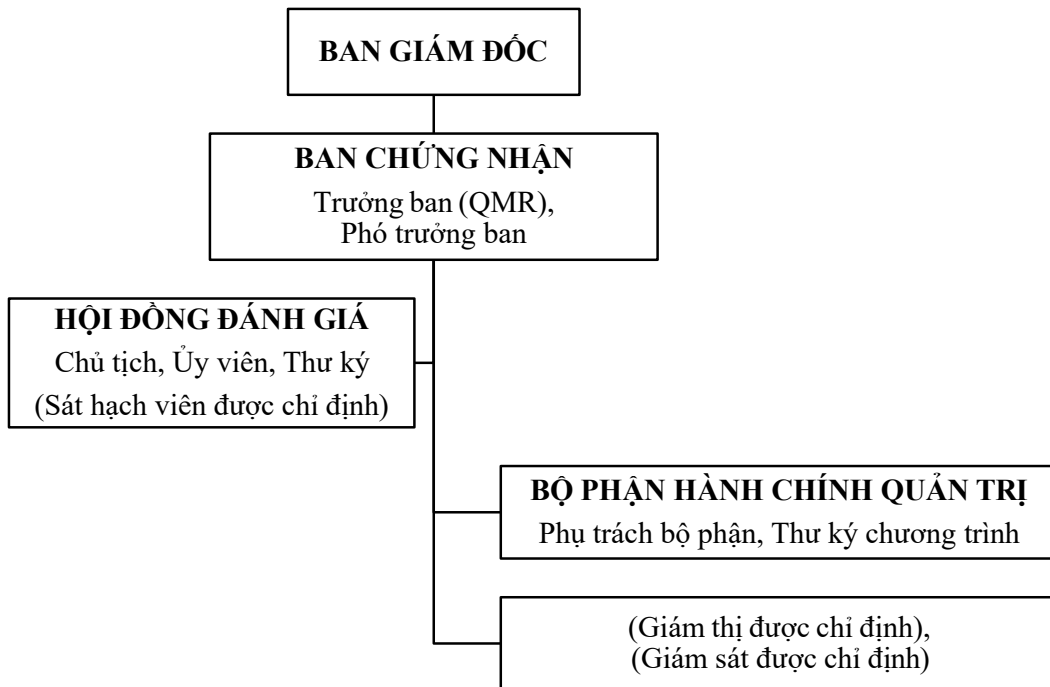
BAN GIÁM ĐỐC

BAN CHỨNG NHẬN
Trưởng ban (QMR),
Phó trưởng ban

HỘI ĐỒNG ĐÁNH GIÁ
Chủ tịch, Ủy viên, Thư ký
(Sát hạch viên được chỉ định)

BỘ PHẬN HÀNH CHÍNH QUẢN TRỊ
Phụ trách bộ phận, Thư ký chương trình

(Giám thị được chỉ định),
(Giám sát được chỉ định)